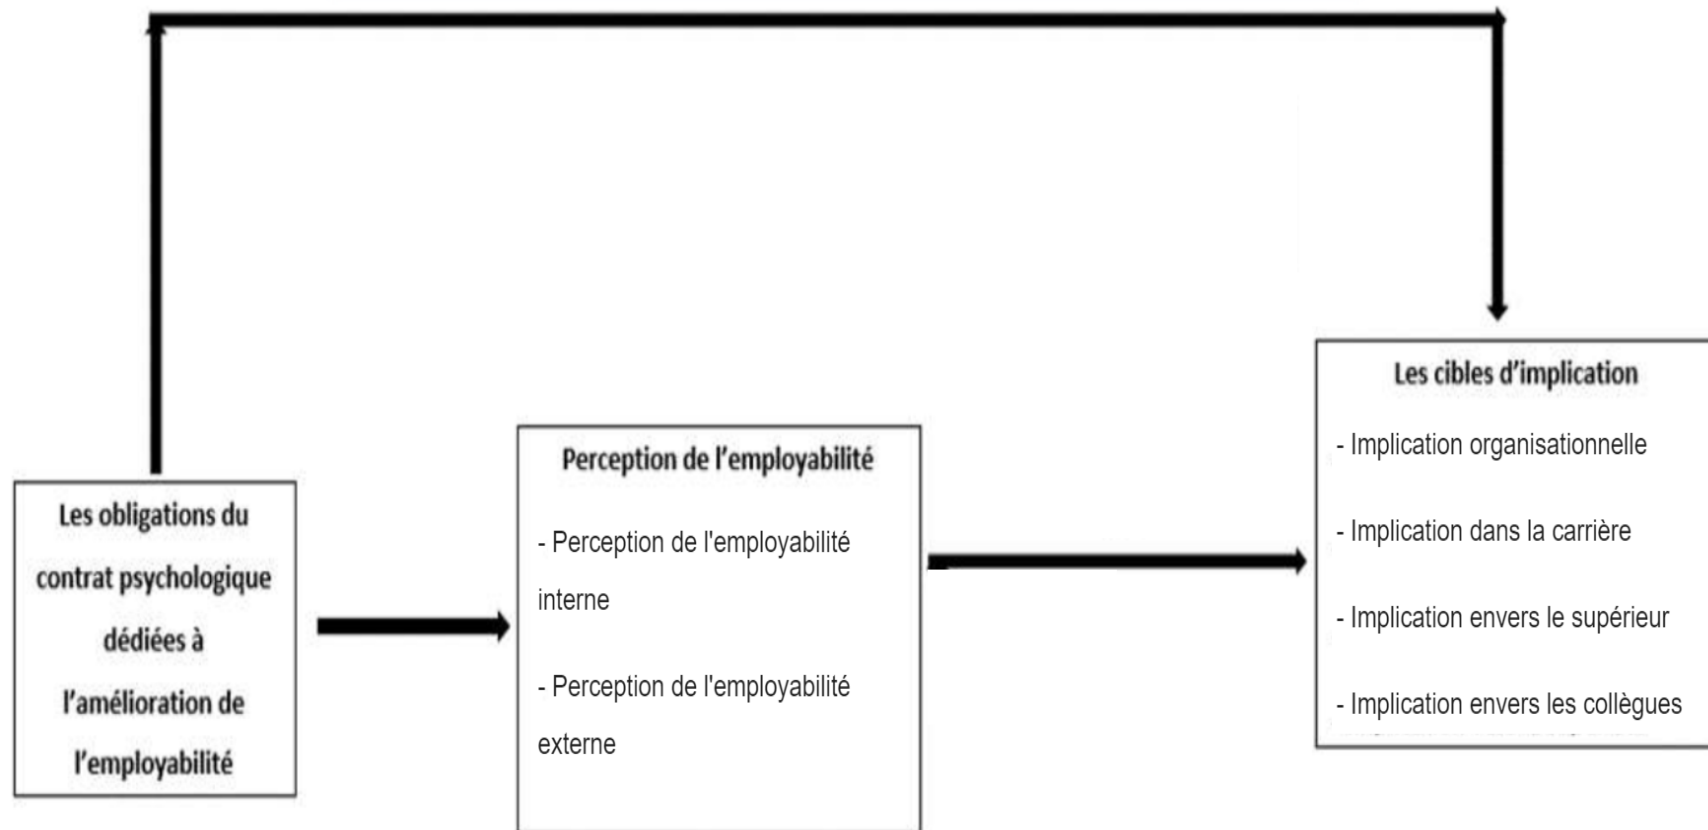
Les obligations du contrat psychologique dédiées à l’amélioration de l’employabilité

Perception de l’employabilité

- Perception de l'employabilité interne

- Perception de l'employabilité externe

Les cibles d’implication

- Implication organisationnelle

- Implication dans la carrière

- Implication envers le supérieur

- Implication envers les collègues